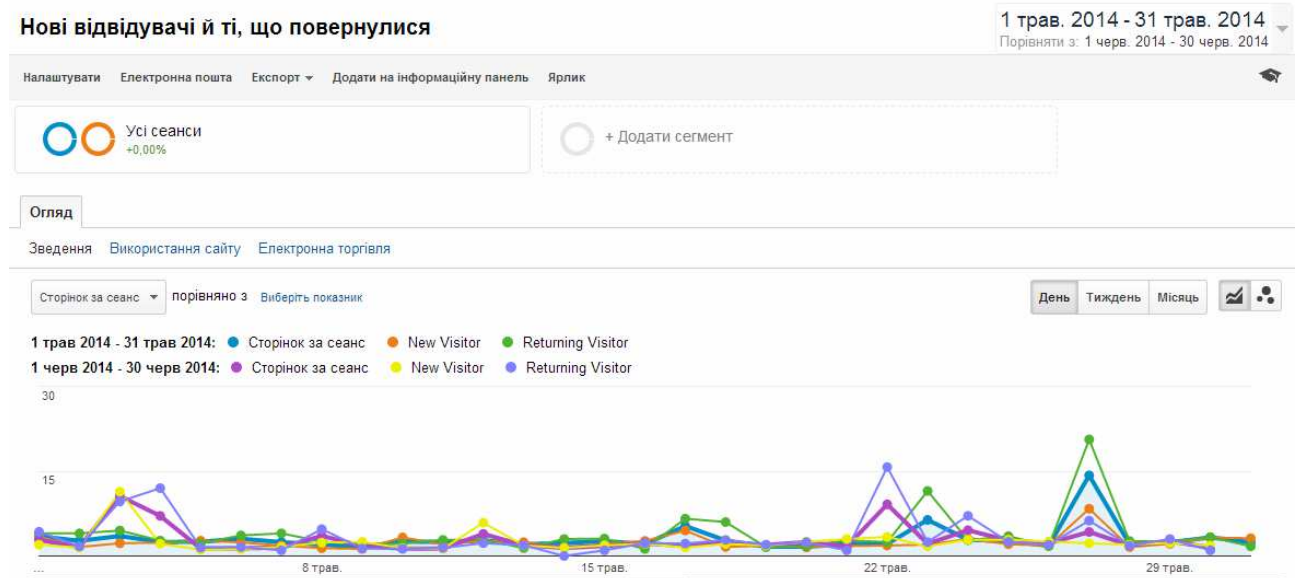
Нові відвідувачі й ті, що повернулися

1 трав. 2014 - 31 трав. 2014
Порівняти з: 1 черв. 2014 - 30 черв. 2014

Налаштувати Електронна пошта Експорт Додати на інформаційну панель Ярлик

Усі сеанси
+0,00%

+ Додати сегмент

Огляд

Зведення Використання сайту Електронна торгівля

Сторінок за сеанс порівняно з Виберіть показник

День Тиждень Місяць

1 трав 2014 - 31 трав 2014: Сторінок за сеанс New Visitor Returning Visitor
1 черв 2014 - 30 черв 2014: Сторінок за сеанс New Visitor Returning Visitor

30
15
...
8 трав.
15 трав.
22 трав.
29 трав.